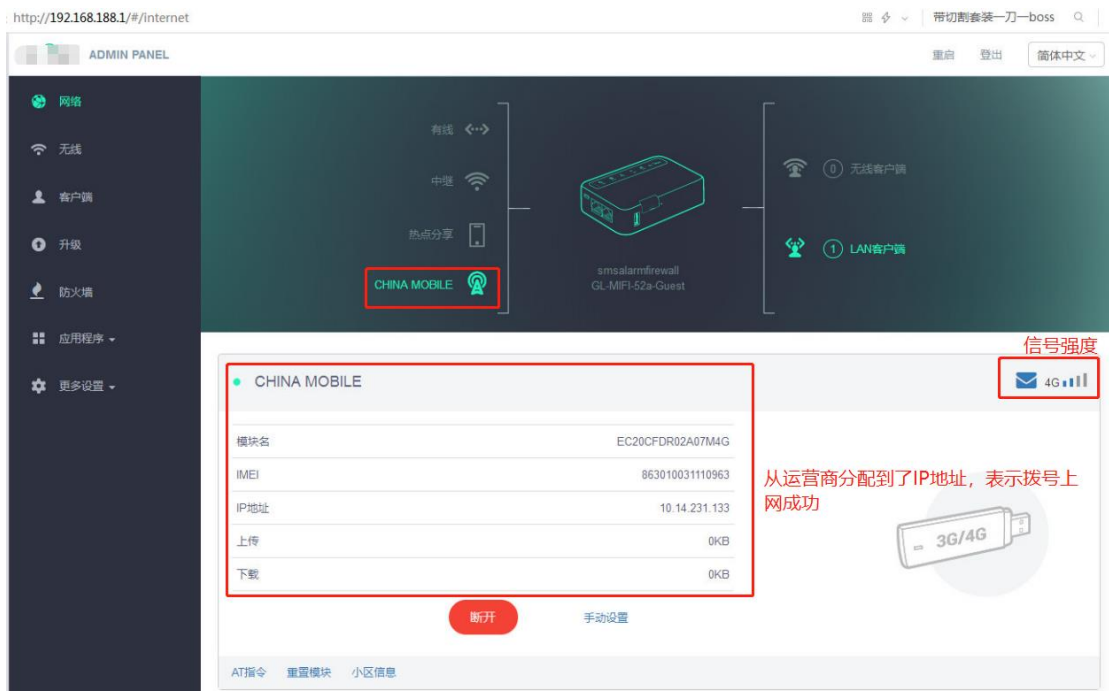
http://192.168.188.1/#/internet

带切割套装一刀一boss

ADMIN PANEL

重启 登出 简体中文

网络
无线
客户端
升级
防火墙
应用程序
更多设置

有线
中继
热点分享
CHINA MOBILE

smsalarmfirewall
GL-MIFI-52a-Guest

0 无线客户端
1 LAN客户端

信号强度

CHINA MOBILE

4G

| | |
|---|---|
| 模块名 | EC20CFDR02A07M4G |
| IMEI | 863010031110963 |
| IP地址 | 10.14.231.133 |
| 上传 | 0KB |
| 下载 | 0KB |

从运营商分配到了IP地址，表示拨号上网成功

3G/4G

断开 手动设置

AT指令 重置模块 小区信息